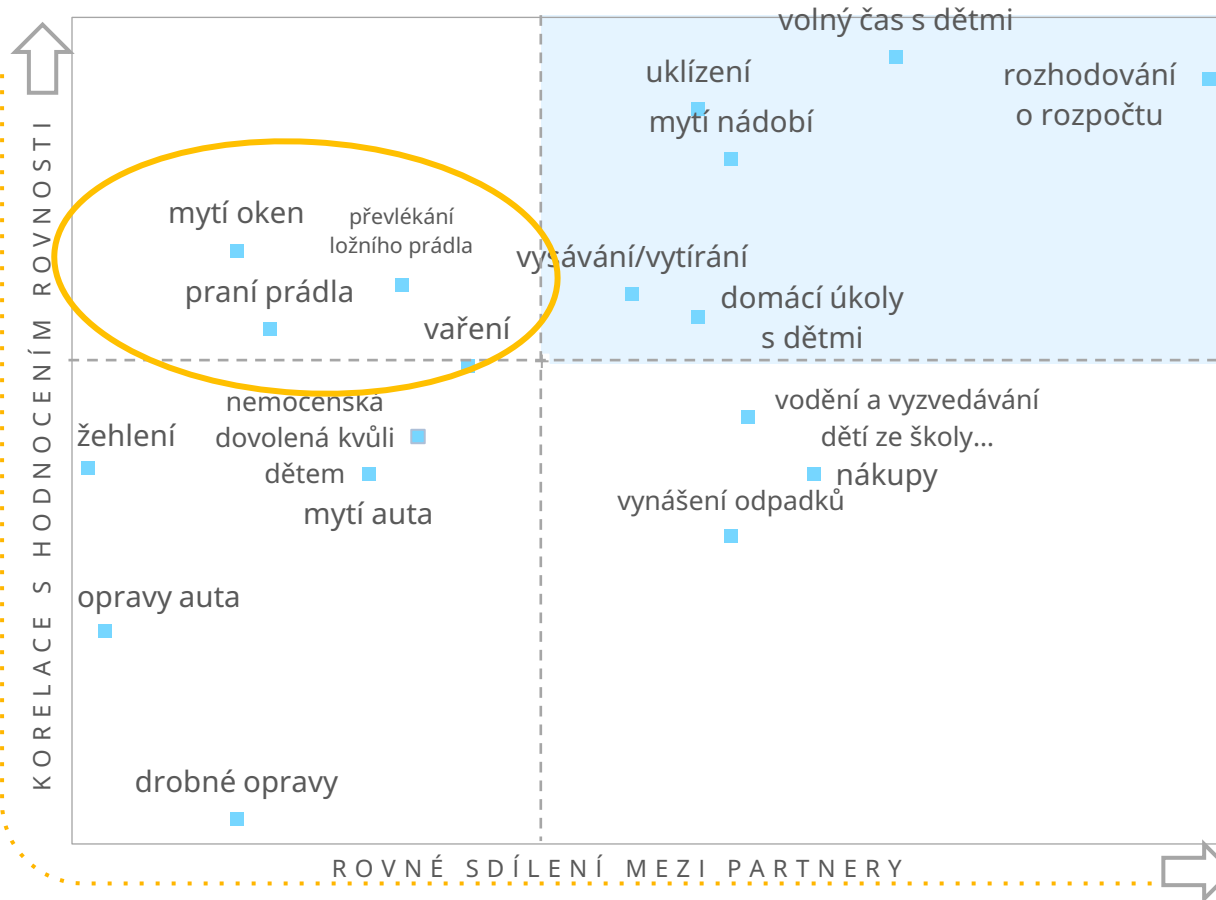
volný čas s dětmi

uklízení

rozhodování o rozpočtu

mytí nádobí

mytí oken

převlékání ložního prádla

vysávání/vytírání

praní prádla

domácí úkoly s dětmi

vaření

nemocenská dovolená kvůli dětem

vodění a vyzvedávání dětí ze školy…

žehlení

nákupy

vynášení odpadků

mytí auta

opravy auta

drobné opravy

KORELACE S HODNOCENÍM ROVNOSTI

ROVNÉ SDÍLENÍ MEZI PARTNERY